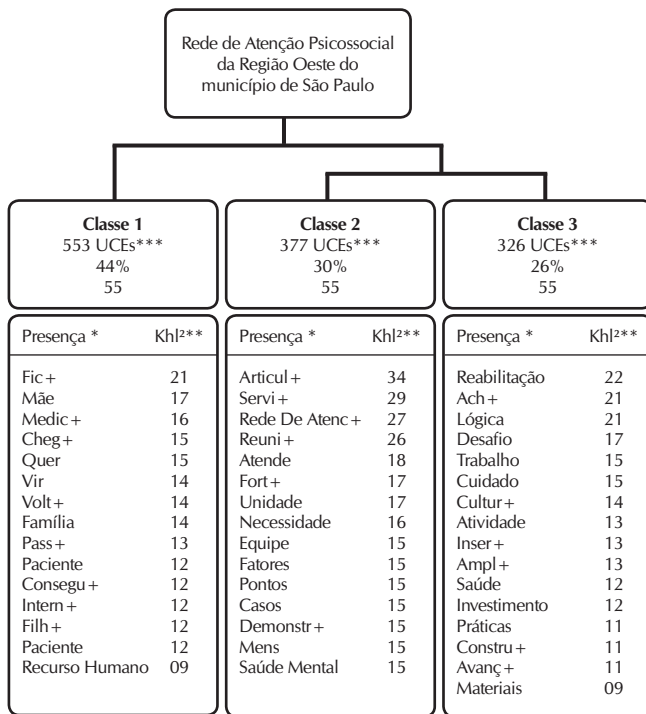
Rede de Atenção Psicossocial da Região Oeste do município de São Paulo

Classe 1
553 UCEs***
44%
55

| Presença * | Khl²** |
|---|---|
| Fic+ | 21 |
| Mãe | 17 |
| Medic+ | 16 |
| Cheg+ | 15 |
| Quer | 15 |
| Vir | 14 |
| Volt+ | 14 |
| Família | 14 |
| Pass+ | 13 |
| Paciente | 12 |
| Consegu+ | 12 |
| Intern+ | 12 |
| Filh+ | 12 |
| Paciente | 12 |
| Recurso Humano | 09 |

Classe 2
377 UCEs***
30%
55

| Presença * | Khl²** |
|---|---|
| Articul+ | 34 |
| Servi+ | 29 |
| Rede De Atenc+ | 27 |
| Reuni+ | 26 |
| Atende | 18 |
| Fort+ | 17 |
| Unidade | 17 |
| Necessidade | 16 |
| Equipe | 15 |
| Fatores | 15 |
| Pontos | 15 |
| Casos | 15 |
| Demonstr+ | 15 |
| Mens | 15 |
| Saúde Mental | 15 |

Classe 3
326 UCEs***
26%
55

| Presença * | Khl²** |
|---|---|
| Reabilitação | 22 |
| Ach+ | 21 |
| Lógica | 21 |
| Desafio | 17 |
| Trabalho | 15 |
| Cuidado | 15 |
| Cultur+ | 14 |
| Atividade | 13 |
| Inser+ | 13 |
| Ampl+ | 13 |
| Saúde | 12 |
| Investimento | 12 |
| Práticas | 11 |
| Constru+ | 11 |
| Avanç+ | 11 |
| Materiais | 09 |